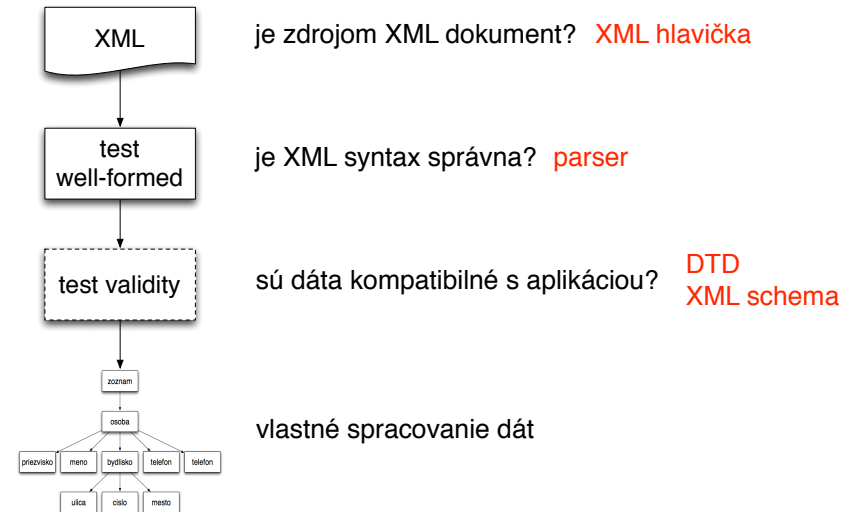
XML

je zdrojom XML dokument? XML hlavička

test well-formed

je XML syntax správna? parser

test validity

sú dáta kompatibilné s aplikáciou? DTD XML schema

zoznam

osoba

priezvisko meno bydlisko telefon telefon

ulica cislo mesto

vlastné spracovanie dát